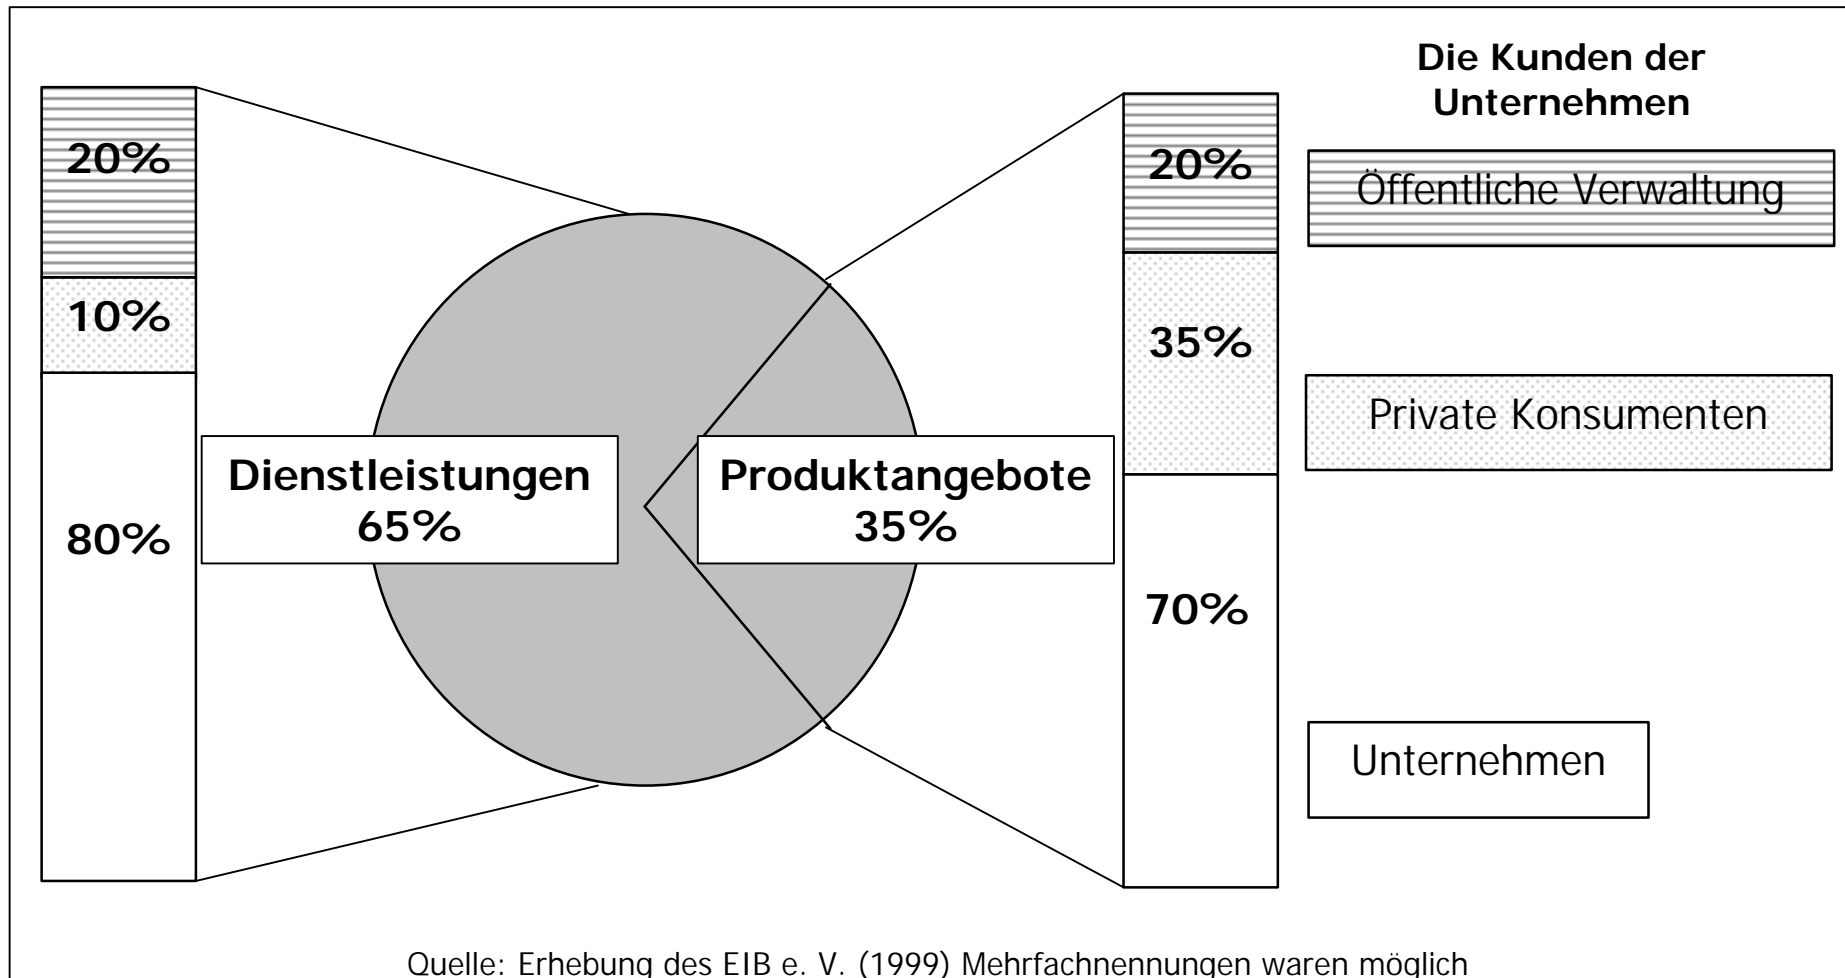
Die Kunden der Unternehmen

20%
10%
80%

Dienstleistungen 65%

Produktangebote 35%

20%
35%
70%

Öffentliche Verwaltung

Private Konsumenten

Unternehmen

Quelle: Erhebung des EIB e. V. (1999) Mehrfachnennungen waren möglich